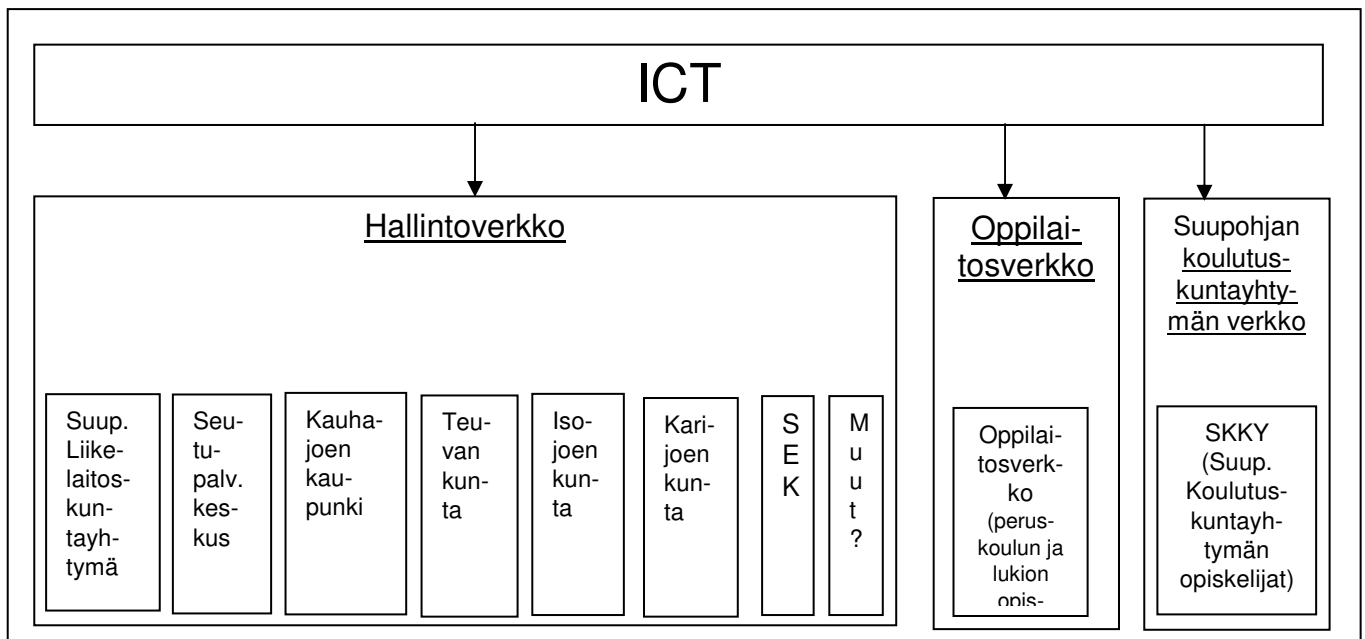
ICT

Hallintoverkko

Suup. Liikelaitoskuntayhtymä

Seutupalv. keskus

Kauhajoen kaupunki

Teuvan kunta

Isojoen kunta

Karijoen kunta

SEK

Muut?

Oppilaitosverkko

Oppilaitosverkko (peruskoulun ja lukion opis-

Suupohjan koulutuskuntayhtymän verkko

SKKY (Suup. Koulutuskuntayhtymän opiskelijat)